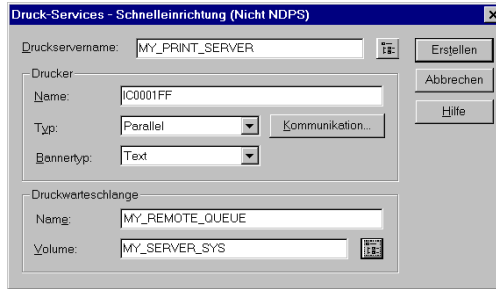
Druck-Services - Schnelleinrichtung (Nicht NDPS)

Druckservername: MY_PRINT_SERVER

Erstellen
Abbrechen
Hilfe

Drucker
Name: IC0001FF
Typ: Parallel
Kommunikation...
Bannertyp: Text

Druckwarteschlange
Name: MY_REMOTE_QUEUE
Volume: MY_SERVER_SYS